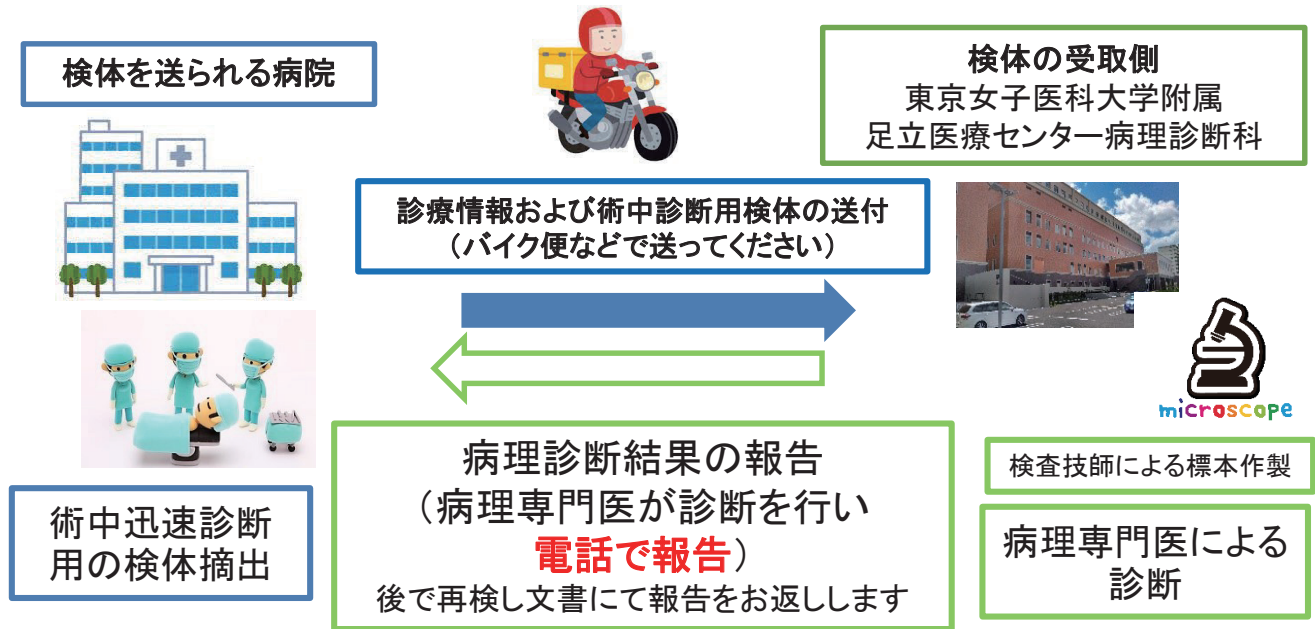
検体を送られる病院

検体の受取側
東京女子医科大学附属
足立医療センター病理診断科

診療情報および術中診断用検体の送付
（バイク便などで送ってください）

microscope

検査技師による標本作製

術中迅速診断
用の検体摘出

病理診断結果の報告
（病理専門医が診断を行い
電話で報告）
後で再検し文書にて報告をお返しします

病理専門医による
診断